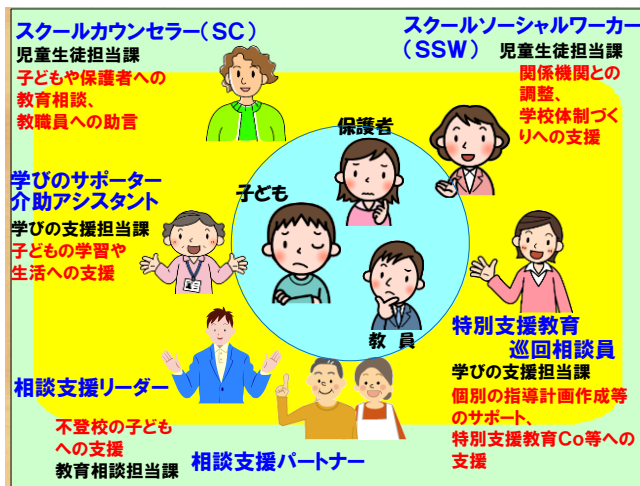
スクールカウンセラー（SC）
児童生徒担当課
子どもや保護者への教育相談、教職員への助言

スクールソーシャルワーカー（SSW）
児童生徒担当課
関係機関との調整、学校体制づくりへの支援

保護者

子ども

教 員

学びのサポーター
介助アシスタント
学びの支援担当課
子どもの学習や生活への支援

特別支援教育巡回相談員
学びの支援担当課
個別の指導計画作成等のサポート、特別支援教育Co等への支援

相談支援リーダー
不登校の子どもへの支援
教育相談担当課

相談支援パートナー